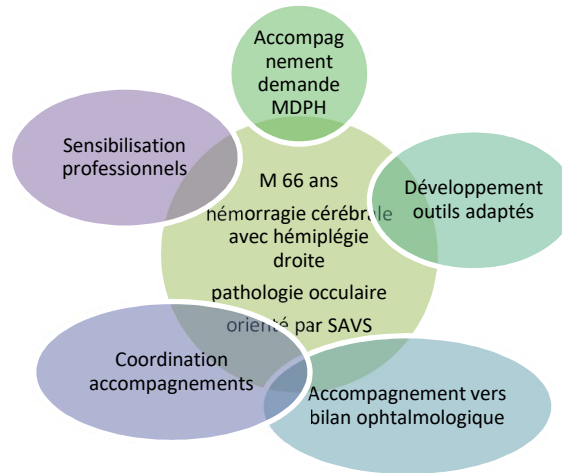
Accompagnement demande MDPH

Sensibilisation professionnels

M 66 ans
hémorragie cérébrale avec hémiplégie droite
pathologie occulaire
orienté par SAVS

Développement outils adaptés

Coordination accompagnements

Accompagnement vers bilan ophtalmologique